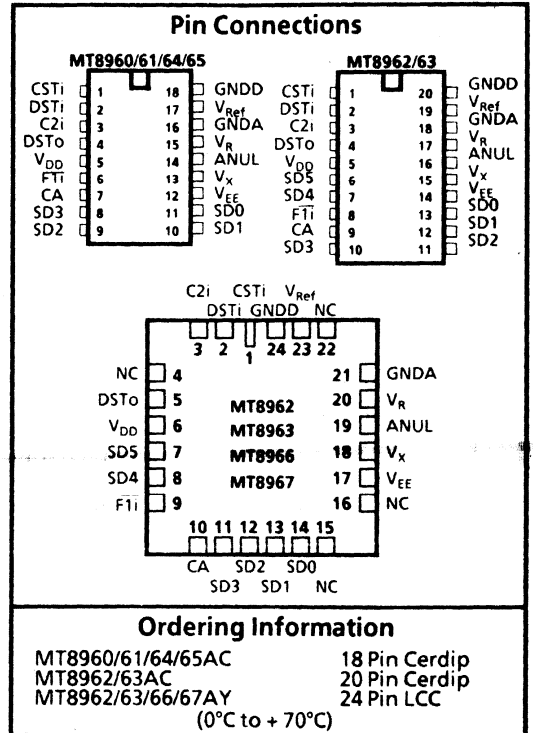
Pin Connections

MT8960/61/64/65

| | | | |
|---|---|---|---|
| CSTi | 1 | 18 | GNDD |
| DSTi | 2 | 17 | $V_{Ref}$ |
| C2i | 3 | 16 | GNDA |
| DSTo | 4 | 15 | $V_R$ |
| $V_{DD}$ | 5 | 14 | ANUL |
| $\overline{FTi}$ | 6 | 13 | $V_x$ |
| CA | 7 | 12 | $V_{EE}$ |
| SD3 | 8 | 11 | SD0 |
| SD2 | 9 | 10 | SD1 |

MT8962/63

| | | | |
|---|---|---|---|
| CSTi | 1 | 20 | GNDD |
| DSTi | 2 | 19 | $V_{Ref}$ |
| C2i | 3 | 18 | GNDA |
| DSTo | 4 | 17 | $V_R$ |
| $V_{DD}$ | 5 | 16 | ANUL |
| SD5 | 6 | 15 | $V_x$ |
| SD4 | 7 | 14 | $V_{EE}$ |
| $\overline{F1i}$ | 8 | 13 | SD0 |
| CA | 9 | 12 | SD1 |
| SD3 | 10 | 11 | SD2 |

C2i CSTi $V_{Ref}$
DSTi GNDD NC
3 2 1 24 23 22

NC 4
DSTo 5
$V_{DD}$ 6
SD5 7
SD4 8
$\overline{F1i}$ 9

MT8962
MT8963
MT8966
MT8967

21 GNDA
20 $V_R$
19 ANUL
18 $V_x$
17 $V_{EE}$
16 NC

10 11 12 13 14 15
CA SD2 SD0
SD3 SD1 NC

Ordering Information

MT8960/61/64/65AC 18 Pin Cerdip
MT8962/63AC 20 Pin Cerdip
MT8962/63/66/67AY 24 Pin LCC
(0°C to + 70°C)